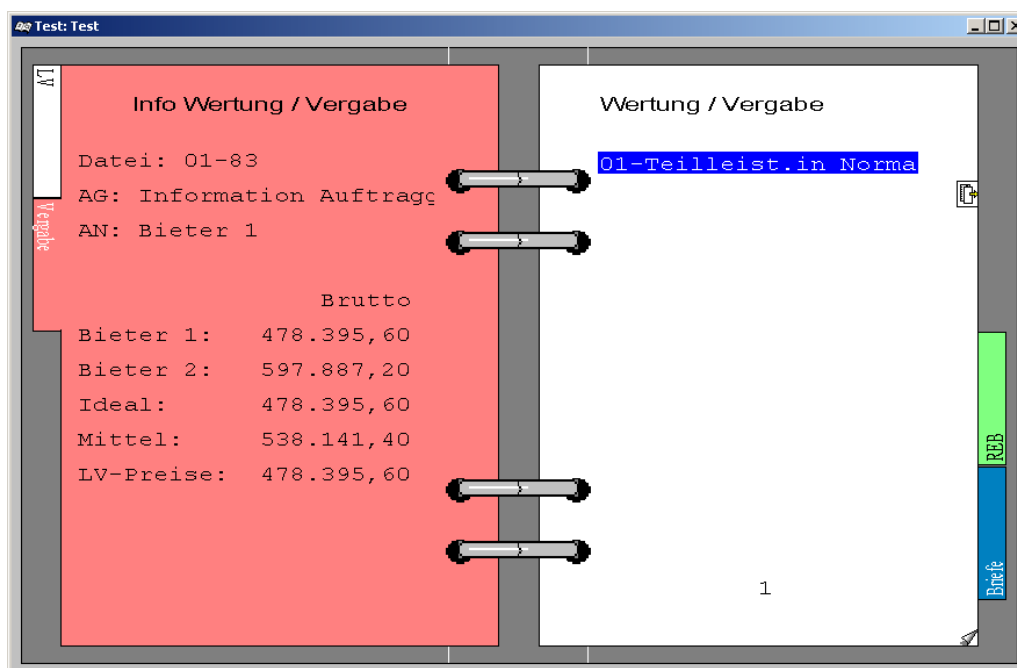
Test: Test

LV

Vergabe

Info Wertung / Vergabe

Datei: 01-83

AG: Information Auftragg

AN: Bieter 1

Brutto

| | |
|---|---|
| Bieter 1: | 478.395,60 |
| Bieter 2: | 597.887,20 |
| Ideal: | 478.395,60 |
| Mittel: | 538.141,40 |
| LV-Preise: | 478.395,60 |

Wertung / Vergabe

01-Teilleist.in Norma

REB

Briefe

1